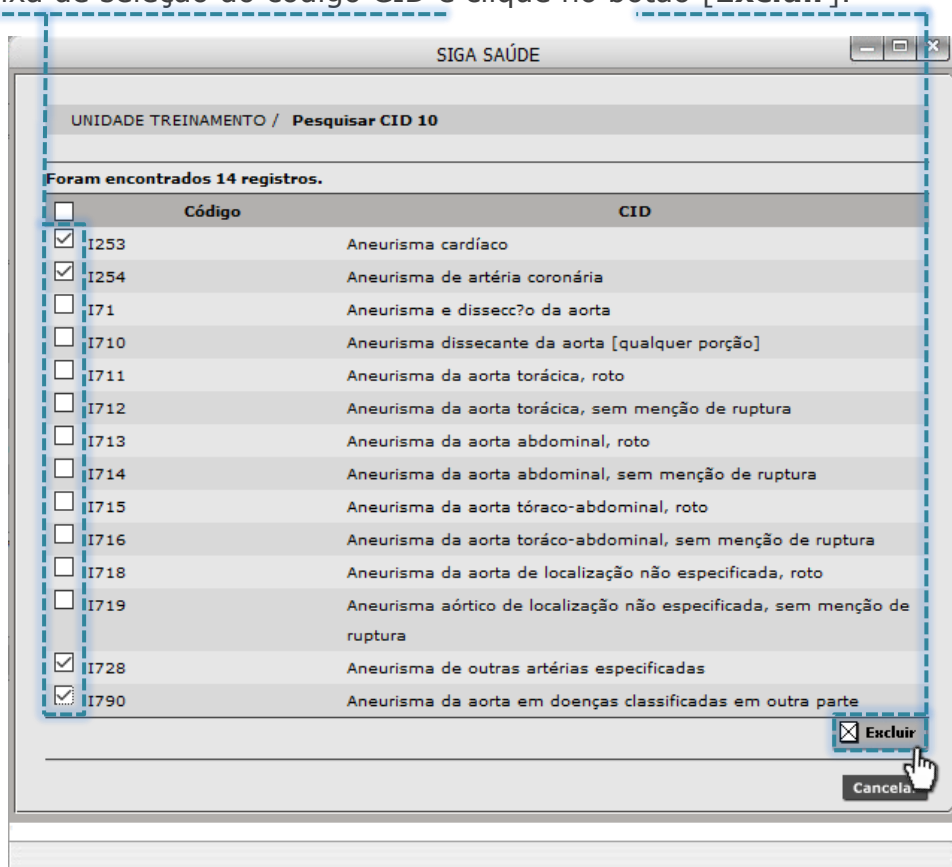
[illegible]ixa de seleção do código CID e clique no botão [Excluir].

SIGA SAÚDE

UNIDADE TREINAMENTO / **Pesquisar CID 10**

**Foram encontrados 14 registros.**

| | Código | CID |
|---|---|---|
| ☑ | I253 | Aneurisma cardíaco |
| ☑ | I254 | Aneurisma de artéria coronária |
| ☐ | I71 | Aneurisma e dissecc?o da aorta |
| ☐ | I710 | Aneurisma dissecante da aorta [qualquer porção] |
| ☐ | I711 | Aneurisma da aorta torácica, roto |
| ☐ | I712 | Aneurisma da aorta torácica, sem menção de ruptura |
| ☐ | I713 | Aneurisma da aorta abdominal, roto |
| ☐ | I714 | Aneurisma da aorta abdominal, sem menção de ruptura |
| ☐ | I715 | Aneurisma da aorta tóraco-abdominal, roto |
| ☐ | I716 | Aneurisma da aorta toráco-abdominal, sem menção de ruptura |
| ☐ | I718 | Aneurisma da aorta de localização não especificada, roto |
| ☐ | I719 | Aneurisma aórtico de localização não especificada, sem menção de ruptura |
| ☑ | I728 | Aneurisma de outras artérias especificadas |
| ☑ | I790 | Aneurisma da aorta em doenças classificadas em outra parte |

Excluir

Cancela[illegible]